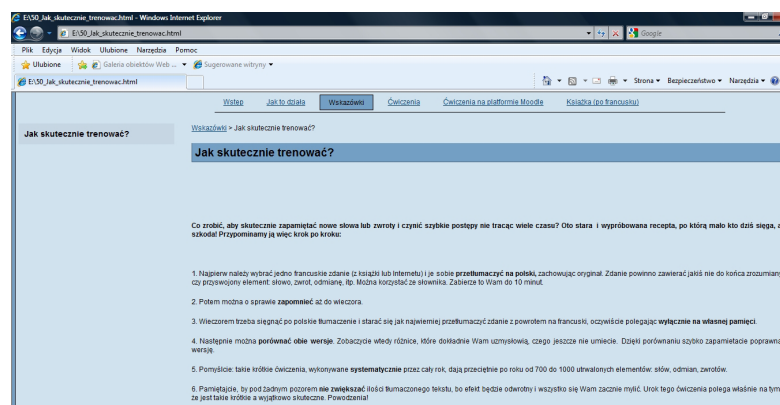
E:\50_Jak_skutecznie_trenowac.html - Windows Internet Explorer

E:\50_Jak_skutecznie_trenowac.html

Google

Plik Edycja Widok Ulubione Narzędzia Pomoc

Ulubione Galeria obiektów Web ... Sugerowane witryny

E:\50_Jak_skutecznie_trenowac.html

Strona Bezpieczeństwo Narzędzia

Wstęp Jak to działa Wskazówki Ćwiczenia Ćwiczenia na platformie Moodle Książka (po francusku)

Jak skutecznie trenować?

Wskazówki > Jak skutecznie trenować?

Jak skutecznie trenować?

Co zrobić, aby skutecznie zapamiętać nowe słowa lub zwroty i czynić szybkie postępy nie tracąc wiele czasu? Oto stara i wypróbowana recepta, po którą mało kto dziś sięga, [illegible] szkoda! Przypominamy ją więc krok po kroku:

1. Najpierw należy wybrać jedno francuskie zdanie (z książki lub Internetu) i je sobie przetłumaczyć na polski, zachowując oryginał. Zdanie powinno zawierać jakiś nie do końca zrozumiany czy przyswojony element: słowo, zwrot, odmianę, itp. Można korzystać ze słownika. Zabierze to Wam do 10 minut.

2. Potem można o sprawie zapomnieć aż do wieczora.

3. Wieczorem trzeba sięgnąć po polskie tłumaczenie i starać się jak najwierniej przetłumaczyć zdanie z powrotem na francuski, oczywiście polegając wyłącznie na własnej pamięci.

4. Następnie można porównać obie wersje. Zobaczycie wtedy różnice, które dokładnie Wam uzmysłowią, czego jeszcze nie umiecie. Dzięki porównaniu szybko zapamiętacie poprawną wersję.

5. Pomyślcie: takie krótkie ćwiczenia, wykonywane systematycznie przez cały rok, dają przeciętnie po roku od 700 do 1000 utrwalonych elementów: słów, odmian, zwrotów.

6. Pamiętajcie, by pod żadnym pozorem nie zwiększać ilości tłumaczonego tekstu, bo efekt będzie odwrotny i wszystko się Wam zacznie mylić. Urok tego ćwiczenia polega właśnie na tym, że jest takie krótkie a wyjątkowo skuteczne. Powodzenia!